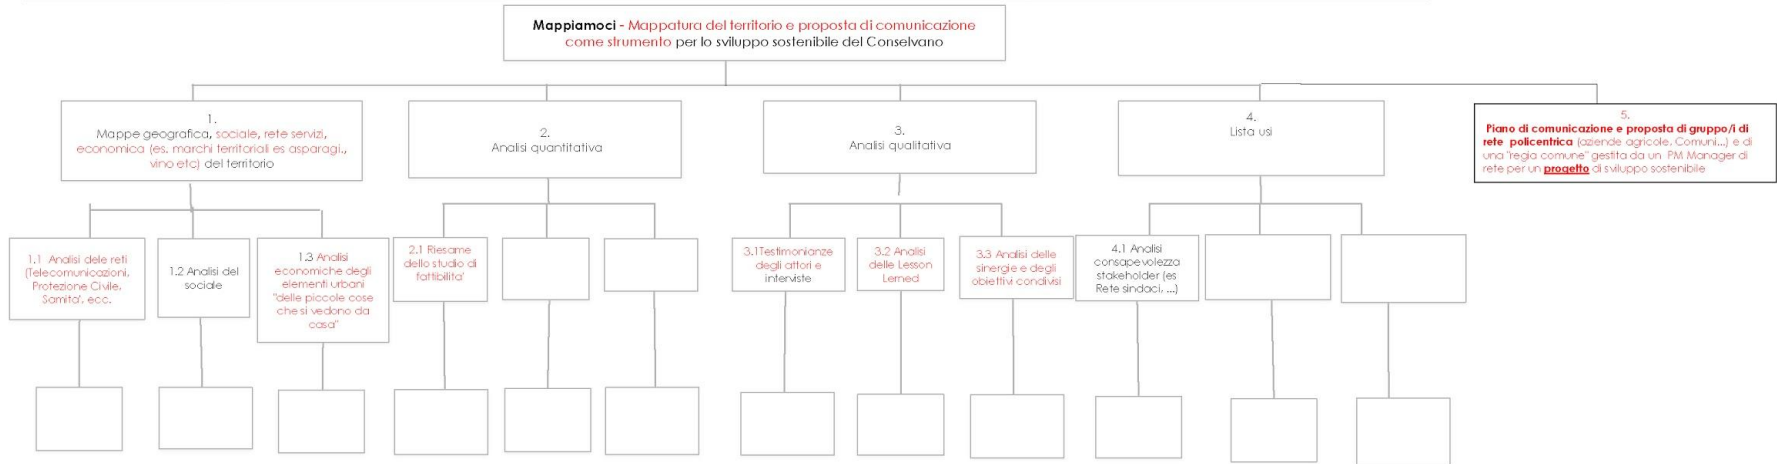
Mappiamoci - Mappatura del territorio e proposta di comunicazione come strumento per lo sviluppo sostenibile del Conselvano

1.
Mappe geografica, sociale, rete servizi, economica (es. marchi territoriali es asparagi., vino etc) del territorio

2.
Analisi quantitativa

3.
Analisi qualitativa

4.
Lista usi

5.
Piano di comunicazione e proposta di gruppo/i di rete policentrica (aziende agricole, Comuni...) e di una "regia comune" gestita da un PM Manager di rete per un progetto di sviluppo sostenibile

1.1 Analisi dele reti (Telecomunicazioni, Protezione Civile, Samita', ecc.

1.2 Analisi del sociale

1.3 Analisi economiche degli elementi urbani "delle piccole cose che si vedono da casa"

2.1 Riesame dello studio di fattibilita'

3.1Testimonianze degli attori e interviste

3.2 Analisi delle Lesson Lerned

3.3 Analisi delle sinergie e degli obiettivi condivisi

4.1 Analisi consapevolezza stakeholder (es Rete sindaci, ...)